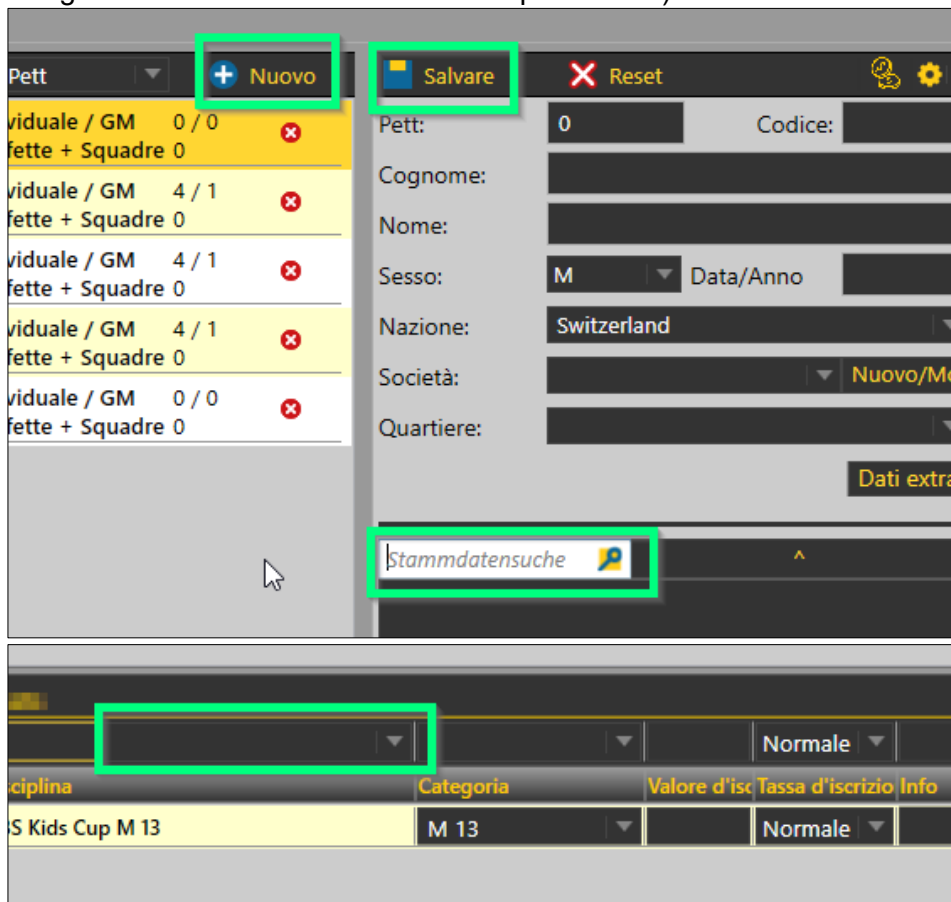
Pett
Nuovo
Salvare
Reset

viduale / GM 0 / 0
fette + Squadre 0
viduale / GM 4 / 1
fette + Squadre 0
viduale / GM 4 / 1
fette + Squadre 0
viduale / GM 4 / 1
fette + Squadre 0
viduale / GM 0 / 0
fette + Squadre 0

Pett: 0
Codice:
Cognome:
Nome:
Sesso: M
Data/Anno
Nazione: Switzerland
Società:
Nuovo/M
Quartiere:
Dati extra
Stammdatensuche
^

Normale

| sciplina | Categoria | Valore d'isc | Tassa d'iscrizio | Info |
|---|---|---|---|---|
| S Kids Cup M 13 | M 13 | | Normale | |